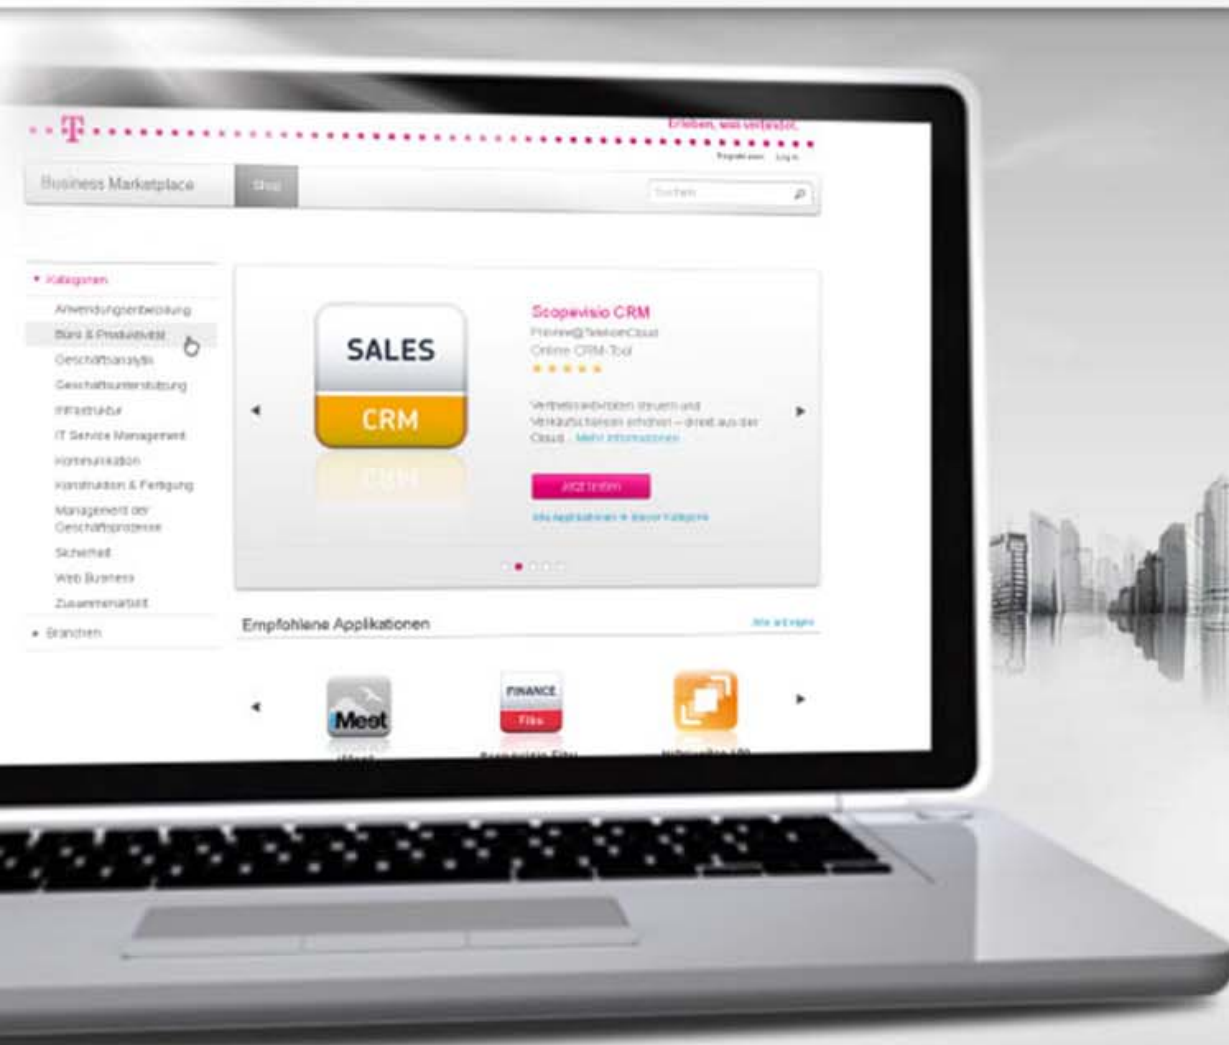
T

Erleben, was verbindet.

Registrieren Log in

Business Marketplace

Shop

Suchen

▾ Kategorien

Anwendungsentwicklung

Büro & Produktivität

Geschäftsanalytik

Geschäftsunterstützung

Infrastruktur

IT Service Management

Kommunikation

Konstruktion & Fertigung

Management der Geschäftsprozesse

Sicherheit

Web Business

Zusammenarbeit

▸ Branchen

SALES

CRM

Scopevisio CRM

Frühling@TelekomCloud

Online CRM-Tool

★★★★★

Vertriebsaktivitäten steuern und Verkaufschancen erhöhen – direkt aus der Cloud. Mehr Informationen

Jetzt testen

Alle Applikationen in dieser Kategorie

Empfohlene Applikationen

Alle anzeigen

Meet

FINANCE

Files

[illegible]

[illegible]

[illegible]